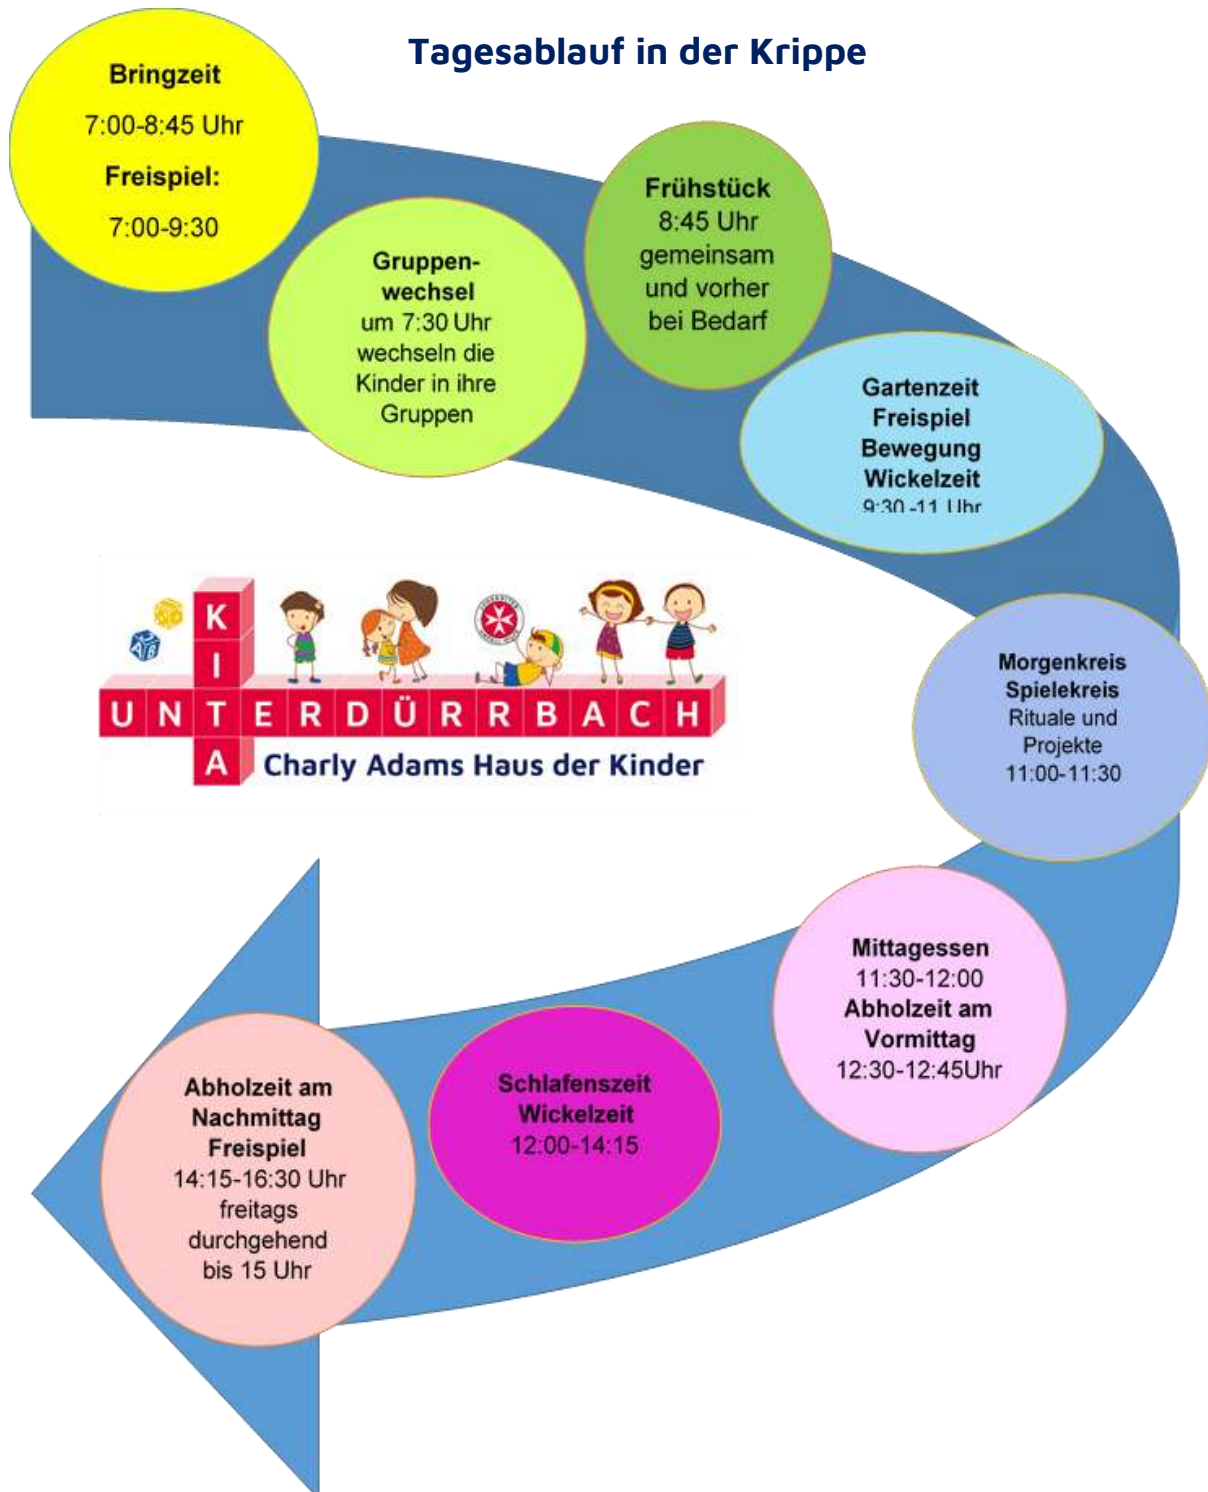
Tagesablauf in der Krippe

Bringzeit
7:00-8:45 Uhr
Freispiel:
7:00-9:30

Gruppenwechsel
um 7:30 Uhr
wechseln die
Kinder in ihre
Gruppen

Frühstück
8:45 Uhr
gemeinsam
und vorher
bei Bedarf

Gartenzeit
Freispiel
Bewegung
Wickelzeit
9:30 -11 Uhr

KITA
UNTERDÜRRBACH
Charly Adams Haus der Kinder

Morgenkreis
Spielekreis
Rituale und
Projekte
11:00-11:30

Mittagessen
11:30-12:00
Abholzeit am
Vormittag
12:30-12:45Uhr

Schlafenszeit
Wickelzeit
12:00-14:15

Abholzeit am
Nachmittag
Freispiel
14:15-16:30 Uhr
freitags
durchgehend
bis 15 Uhr